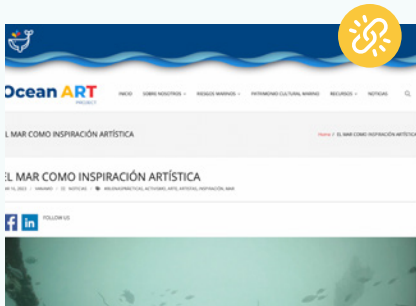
Ocean ART PROJECT

INICIO SOBRE NOSOTROS RIESGOS MARINOS PATRIMONIO CULTURAL MARINO RECURSOS NOTICIAS

L MAR COMO INSPIRACIÓN ARTÍSTICA

Home / EL MAR COMO INSPIRACIÓN ARTÍSTICA

L MAR COMO INSPIRACIÓN ARTÍSTICA

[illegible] 2022 | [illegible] | NOTICIAS | #BUENASPRÁCTICAS, ACTIVISMO, ARTE, ARTISTAS, INSPIRACIÓN, MAR

FOLLOW US